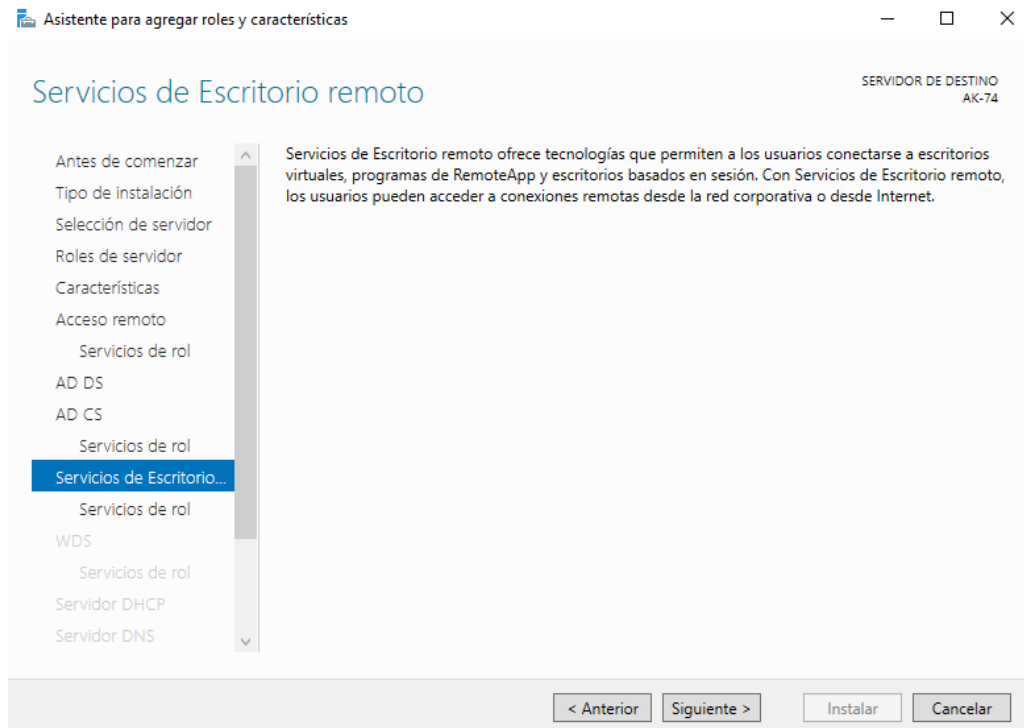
Asistente para agregar roles y características

Servicios de Escritorio remoto

SERVIDOR DE DESTINO
AK-74

Antes de comenzar
Tipo de instalación
Selección de servidor
Roles de servidor
Características
Acceso remoto
Servicios de rol
AD DS
AD CS
Servicios de rol
Servicios de Escritorio...
Servicios de rol
WDS
Servicios de rol
Servidor DHCP
Servidor DNS

Servicios de Escritorio remoto ofrece tecnologías que permiten a los usuarios conectarse a escritorios virtuales, programas de RemoteApp y escritorios basados en sesión. Con Servicios de Escritorio remoto, los usuarios pueden acceder a conexiones remotas desde la red corporativa o desde Internet.

< Anterior
Siguiente >
Instalar
Cancelar